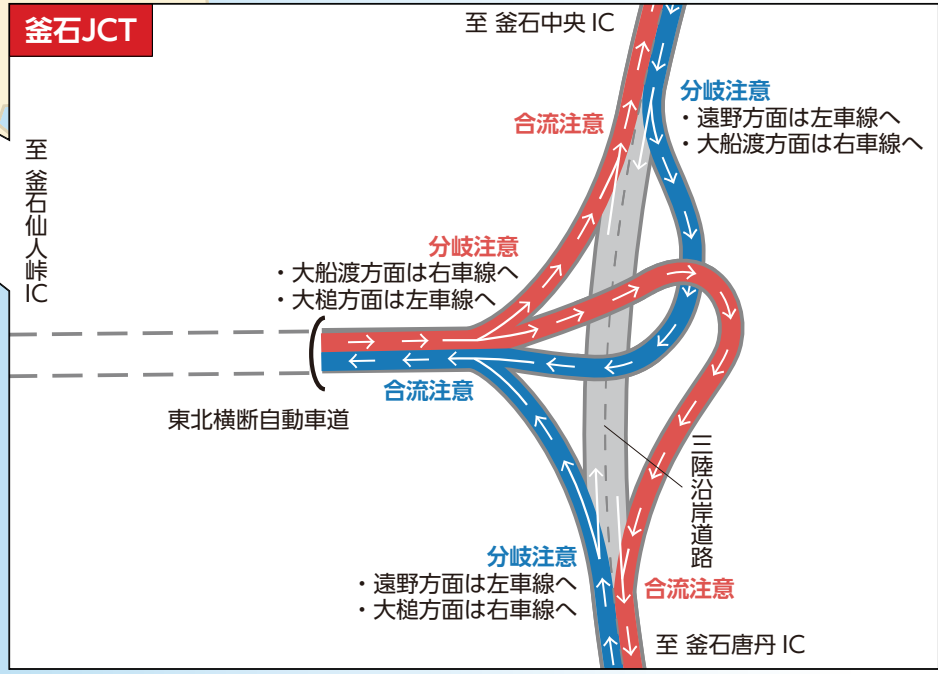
釜石JCT

至 釜石中央 IC

分岐注意
・遠野方面は左車線へ
・大船渡方面は右車線へ

合流注意

至 釜石仙人峠 IC

分岐注意
・大船渡方面は右車線へ
・大槌方面は左車線へ

合流注意

東北横断自動車道

三陸沿岸道路

分岐注意
・遠野方面は左車線へ
・大槌方面は右車線へ

合流注意

至 釜石唐丹 IC